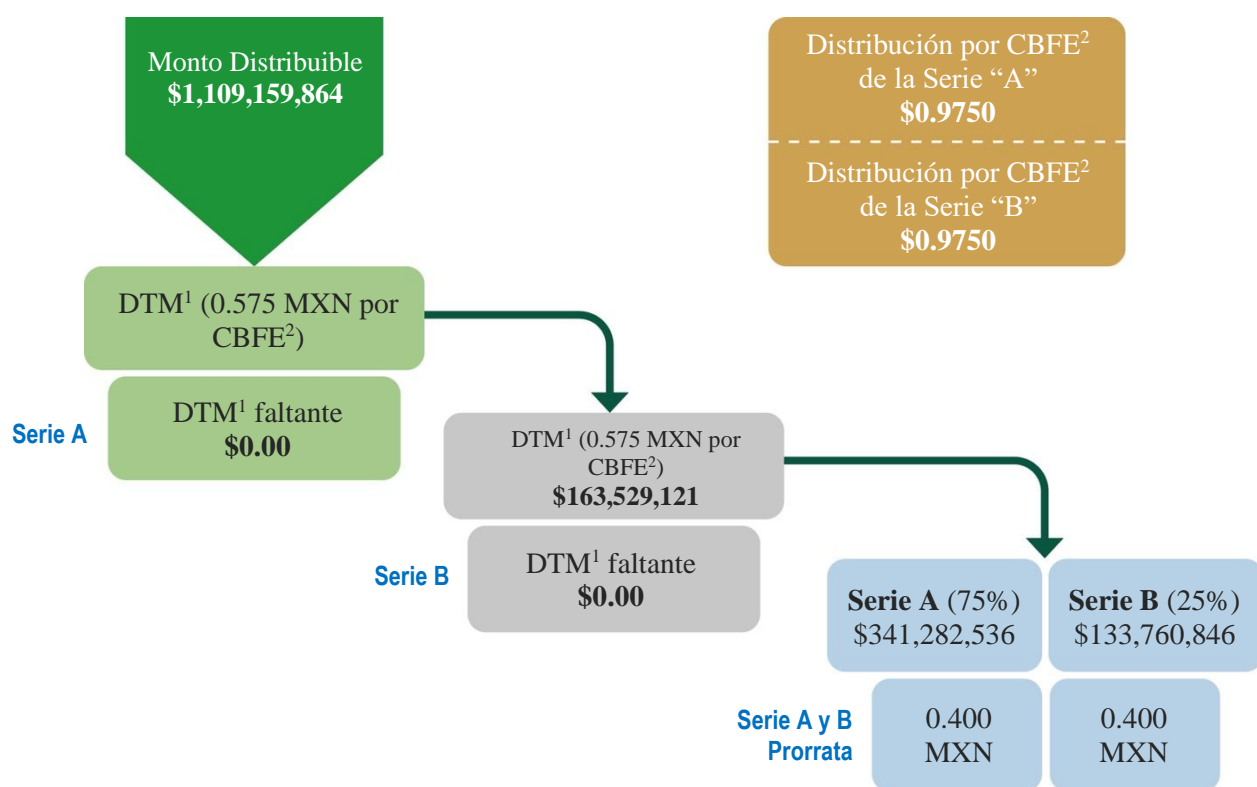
Monto Distribuible
**$1,109,159,864**

Distribución por CBFE$^2$ de la Serie “A”
**$0.9750**

Distribución por CBFE$^2$ de la Serie “B”
**$0.9750**

DTM$^1$ (0.575 MXN por CBFE$^2$)

Serie A

DTM$^1$ faltante
**$0.00**

DTM$^1$ (0.575 MXN por CBFE$^2$)
**$163,529,121**

Serie B

DTM$^1$ faltante
**$0.00**

**Serie A** (75%)
$341,282,536

**Serie B** (25%)
$133,760,846

Serie A y B
Prorrata

0.400
MXN

0.400
MXN